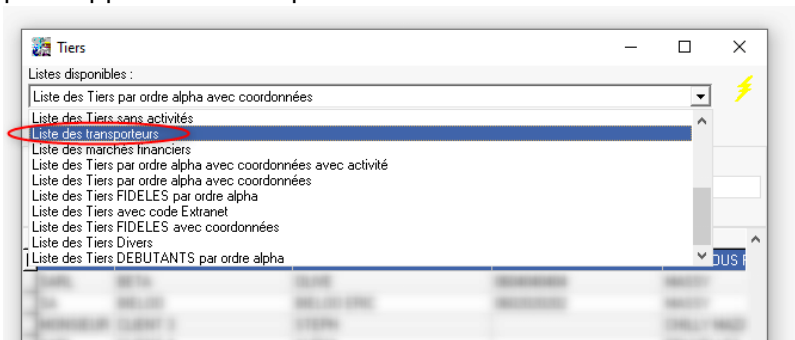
Tiers

Listes disponibles :

Liste des Tiers par ordre alpha avec coordonnées

Liste des Tiers sans activités
Liste des transporteurs
Liste des marchés financiers
Liste des Tiers par ordre alpha avec coordonnées avec activité
Liste des Tiers par ordre alpha avec coordonnées
Liste des Tiers FIDELES par ordre alpha
Liste des Tiers avec code Extranet
Liste des Tiers FIDELES avec coordonnées
Liste des Tiers Divers
Liste des Tiers DEBUTANTS par ordre alpha

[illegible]